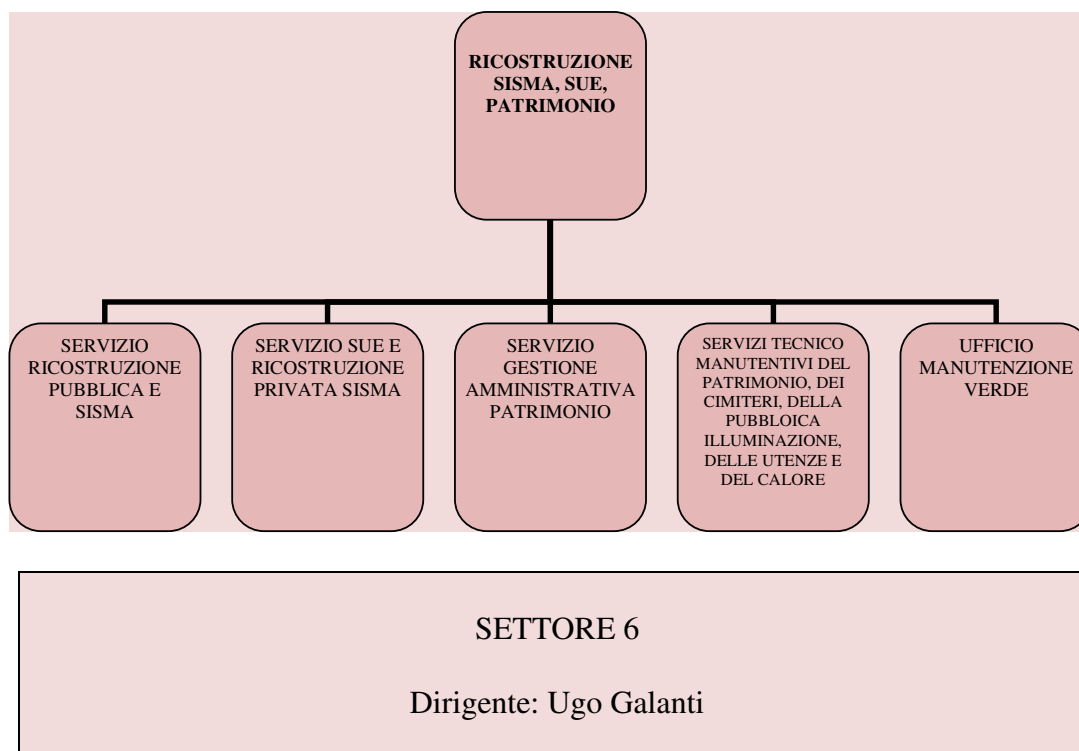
RICOSTRUZIONE SISMA, SUE, PATRIMONIO

SERVIZIO RICOSTRUZIONE PUBBLICA E SISMA

SERVIZIO SUE E RICOSTRUZIONE PRIVATA SISMA

SERVIZIO GESTIONE AMMINISTRATIVA PATRIMONIO

SERVIZI TECNICO MANUTENTIVI DEL PATRIMONIO, DEI CIMITERI, DELLA PUBBLOICA ILLUMINAZIONE, DELLE UTENZE E DEL CALORE

UFFICIO MANUTENZIONE VERDE

SETTORE 6

Dirigente: Ugo Galanti